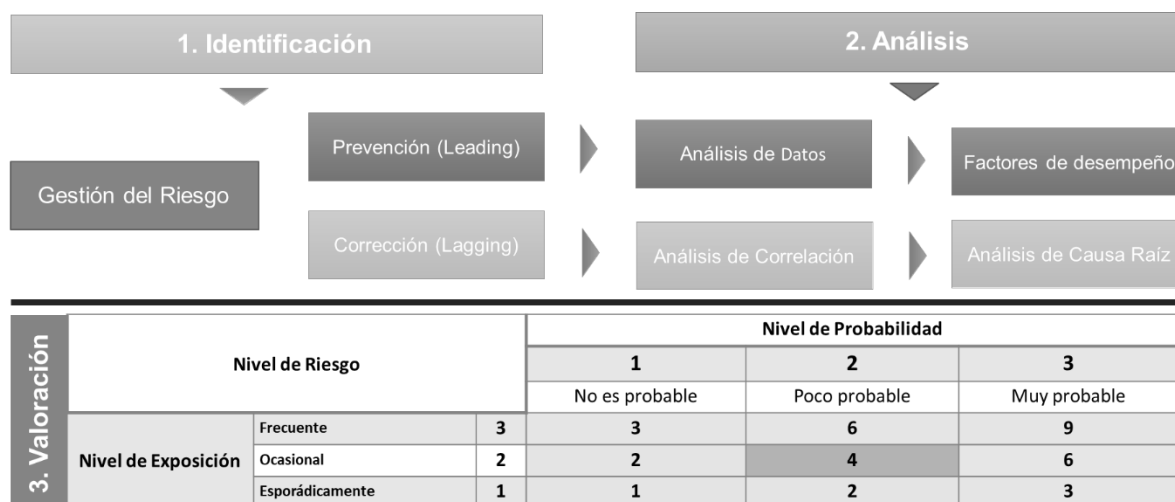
1. Identificación

2. Análisis

Gestión del Riesgo

Prevención (Leading)

Corrección (Lagging)

Análisis de Datos

Análisis de Correlación

Factores de desempeño

Análisis de Causa Raíz

3. Valoración

| Nivel de Riesgo | | | Nivel de Probabilidad | | |
|---|---|---|---|---|---|
| | | | 1 | 2 | 3 |
| | | | No es probable | Poco probable | Muy probable |
| Nivel de Exposición | Frecuente | 3 | 3 | 6 | 9 |
| | Ocasional | 2 | 2 | 4 | 6 |
| | Esporádicamente | 1 | 1 | 2 | 3 |